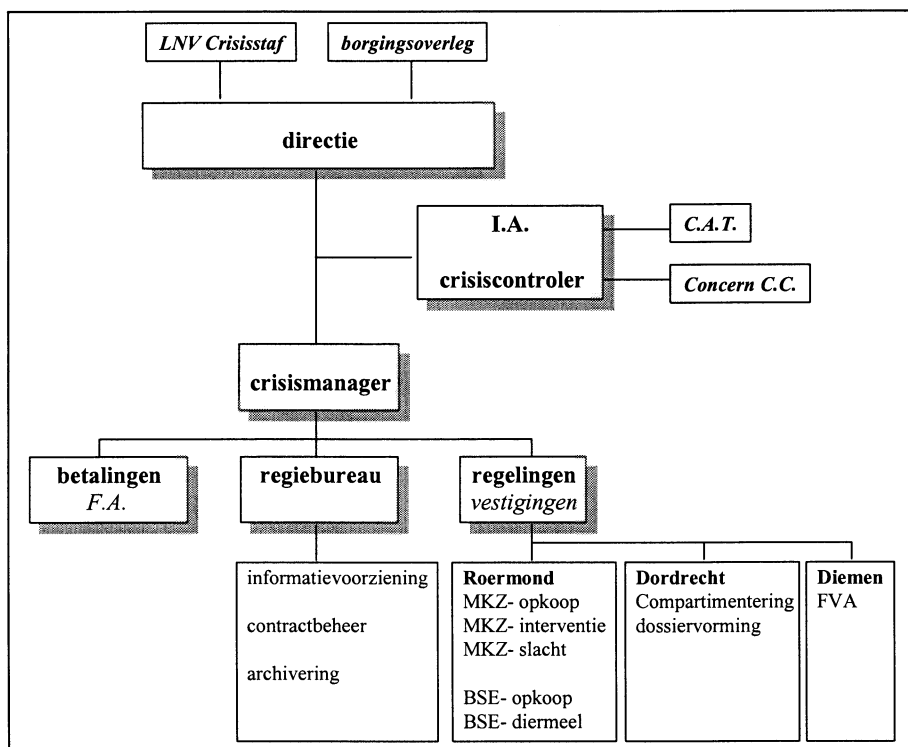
LNV Crisisstaf

borgingsoverleg

directie

I.A.

crisiscontroler

C.A.T.

Concern C.C.

crisismanager

betalingen
F.A.

regiebureau

regelingen
vestigingen

informatievoorziening

contractbeheer

archivering

Roermond
MKZ- opkoop
MKZ- interventie
MKZ- slacht

BSE- opkoop
BSE- diermeel

Dordrecht
Compartimentering
dossiervorming

Diemen
FVA